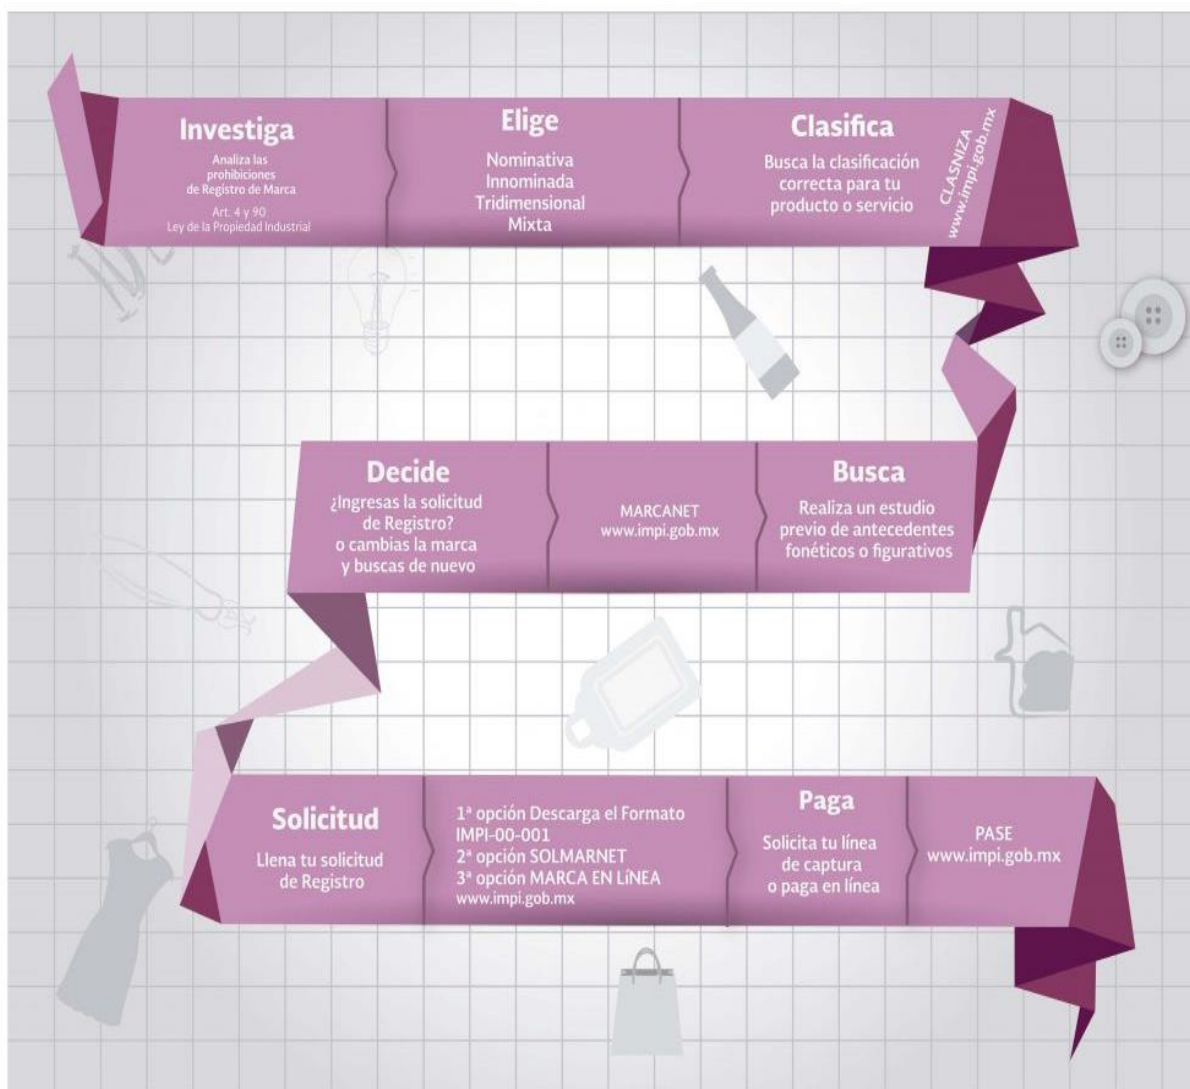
Investiga

Analiza las prohibiciones de Registro de Marca

Art. 4 y 90 Ley de la Propiedad Industrial

Elige

Nominativa
Innominada
Tridimensional
Mixta

Clasifica

Busca la clasificación correcta para tu producto o servicio

CLASNIZA
www.impi.gob.mx

Decide

¿Ingresas la solicitud de Registro? o cambias la marca y buscas de nuevo

MARCANET
www.impi.gob.mx

Busca

Realiza un estudio previo de antecedentes fonéticos o figurativos

Solicitud

Llena tu solicitud de Registro

1ª opción Descarga el Formato IMPI-00-001
2ª opción SOLMARNET
3ª opción MARCA EN LÍNEA
www.impi.gob.mx

Paga

Solicita tu línea de captura o paga en línea

PASE
www.impi.gob.mx